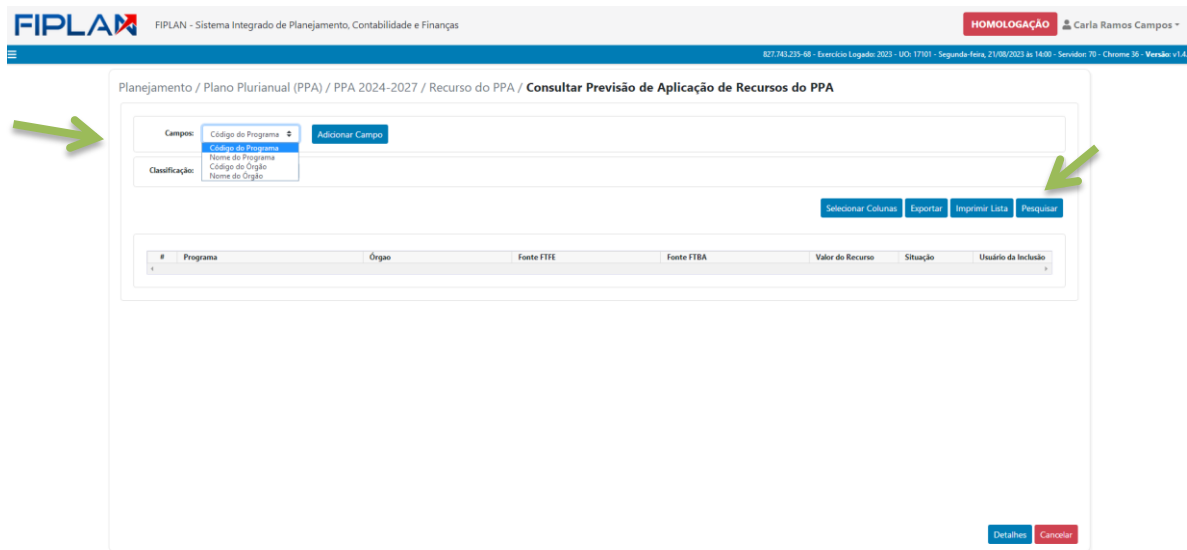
FIPLAN FIPLAN - Sistema Integrado de Planejamento, Contabilidade e Finanças

HOMOLOGAÇÃO Carla Ramos Campos

827.743.235-68 - Exercício Logado: 2023 - UO: 17101 - Segunda-feira, 21/08/2023 às 14:00 - Servidor: 70 - Chrome 36 - Versão: v1.4

Planejamento / Plano Plurianual (PPA) / PPA 2024-2027 / Recurso do PPA / Consultar Previsão de Aplicação de Recursos do PPA

Campos: Código do Programa Adicionar Campo

Código do Programa
Nome do Programa
Código do Órgão
Nome do Órgão

Classificação:

Selecionar Colunas Exportar Imprimir Lista Pesquisar

| # | Programa | Órgao | Fonte FTFE | Fonte FTBA | Valor do Recurso | Situação | Usuário da Inclusão |
|---|---|---|---|---|---|---|---|

Detalhes Cancelar